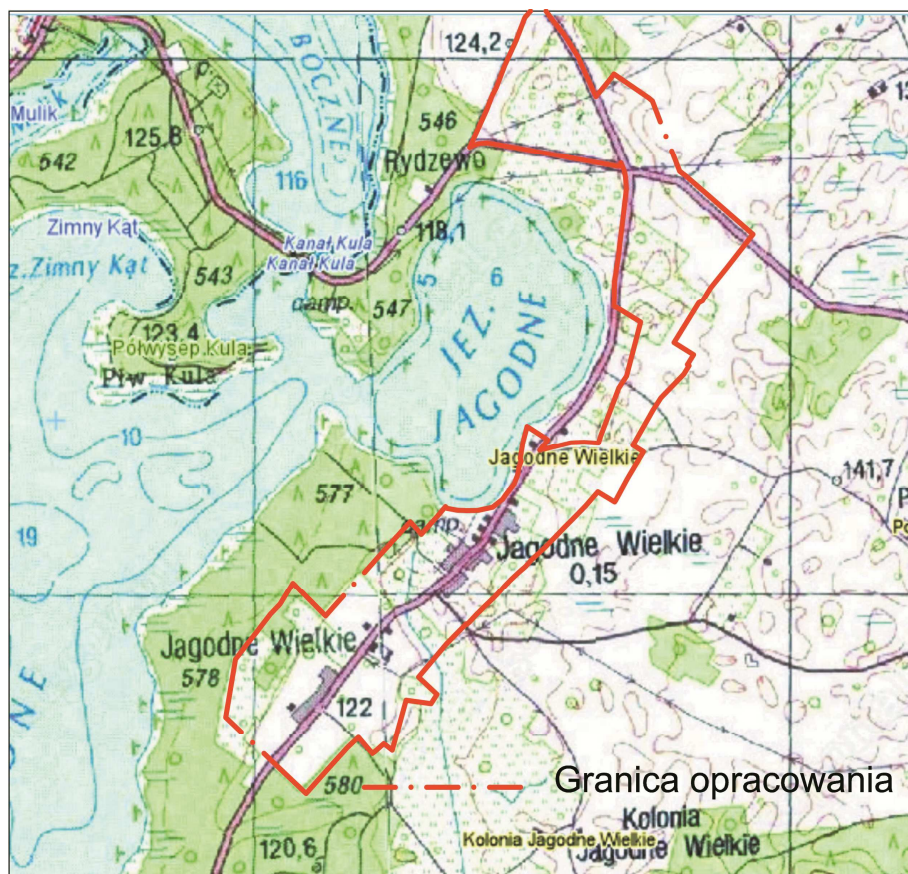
124,2
BOCZNE
Mulik
125,8
542
116
546
Rydzewo
Zimny Kąt
Kanał Kula
Kanał Kula
118,1
Jez. Zimny Kąt
543
5
6
camp.
547
JEZ. JAGODNE
123,4
Półwysep Kula
Płw. Kula
10
Jagodne Wielkie
141,7
577
19
camp.
Jagodne Wielkie
0,15
Jagodne Wielkie
578
122
580
Granica opracowania
120,6
Kolonia Jagodne Wielkie
Kolonia Jagodne Wielkie